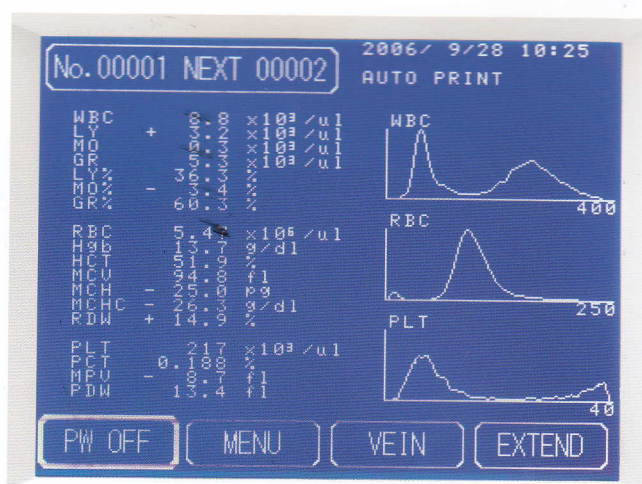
No.00001 NEXT 00002

2006/ 9/28 10:25
AUTO PRINT

| | | | |
|---|---|---|---|
| WBC | | 8.8 | x10³ /ul |
| LY | + | 3.2 | x10³ /ul |
| MO | | 0.3 | x10³ /ul |
| GR | | 5.3 | x10³ /ul |
| LY% | | 36.3 | % |
| MO% | - | 3.4 | % |
| GR% | | 60.3 | % |
| RBC | | 5.4 | x10⁶ /ul |
| Hgb | | 13.7 | g/dl |
| HCT | | 51.9 | % |
| MCV | | 94.8 | fl |
| MCH | - | 25.0 | pg |
| MCHC | - | 26.3 | g/dl |
| RDW | + | 14.9 | % |
| PLT | | 217 | x10³ /ul |
| PCT | | 0.188 | % |
| MPV | - | 8.7 | fl |
| PDW | | 13.4 | fl |

WBC
400
RBC
250
PLT
40

PW OFF
MENU
VEIN
EXTEND